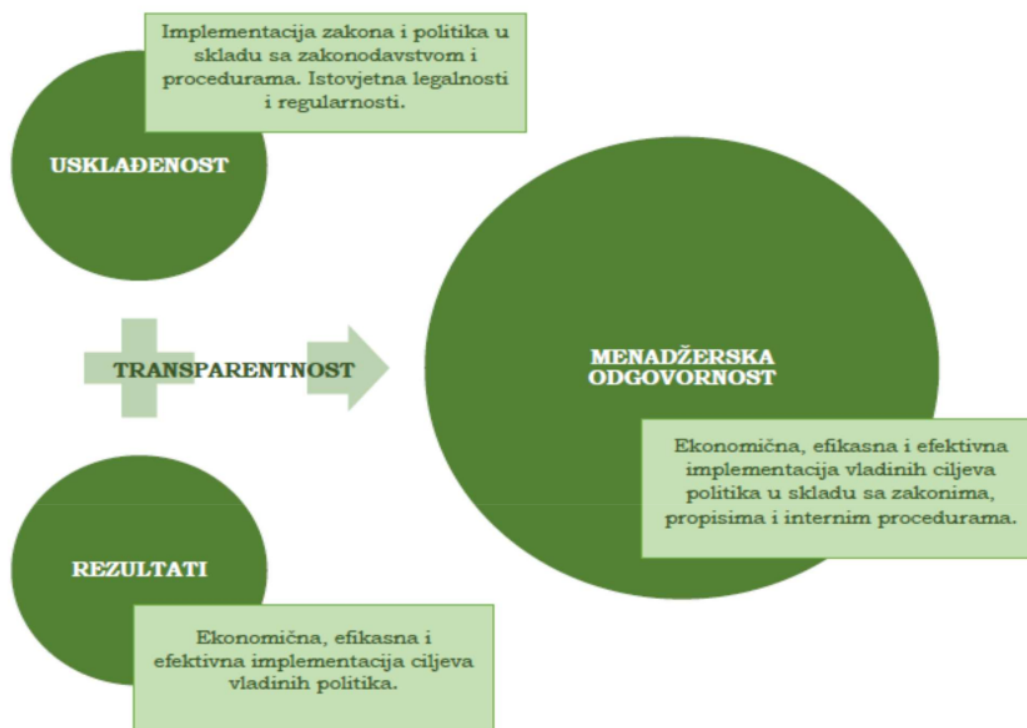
Implementacija zakona i politika u skladu sa zakonodavstvom i procedurama. Istovjetna legalnosti i regularnosti.

USKLAĐENOST

TRANSPARENTNOST

MENADŽERSKA ODGOVORNOST

Ekonomična, efikasna i efektivna implementacija vladinih ciljeva politika u skladu sa zakonima, propisima i internim procedurama.

REZULTATI

Ekonomična, efikasna i efektivna implementacija ciljeva vladinih politika.